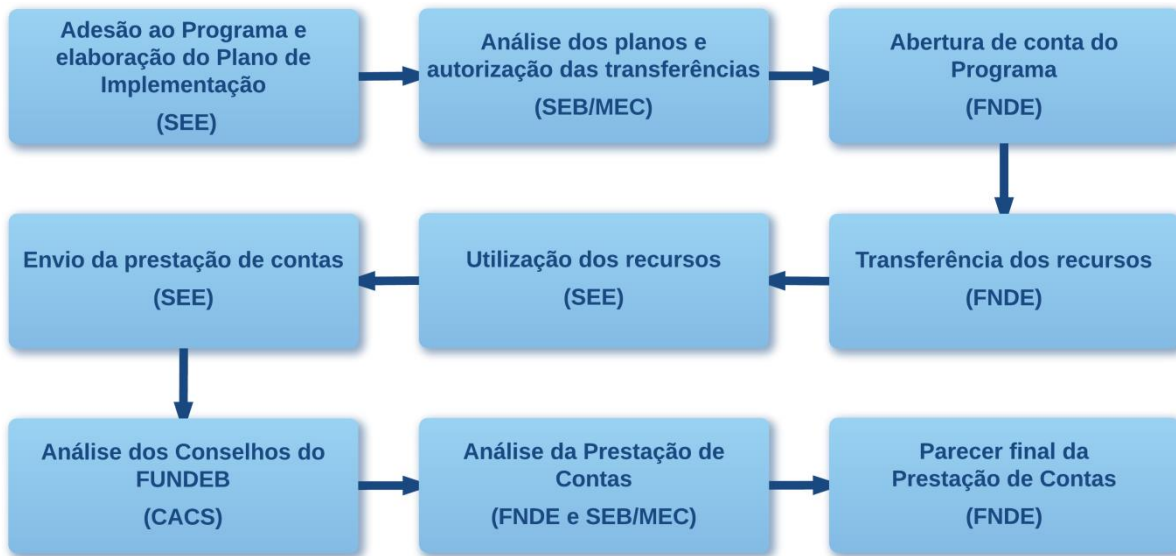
Adesão ao Programa e elaboração do Plano de Implementação

(SEE)

Análise dos planos e autorização das transferências

(SEB/MEC)

Abertura de conta do Programa

(FNDE)

Transferência dos recursos

(FNDE)

Utilização dos recursos

(SEE)

Envio da prestação de contas

(SEE)

Análise dos Conselhos do FUNDEB

(CACS)

Análise da Prestação de Contas

(FNDE e SEB/MEC)

Parecer final da Prestação de Contas

(FNDE)